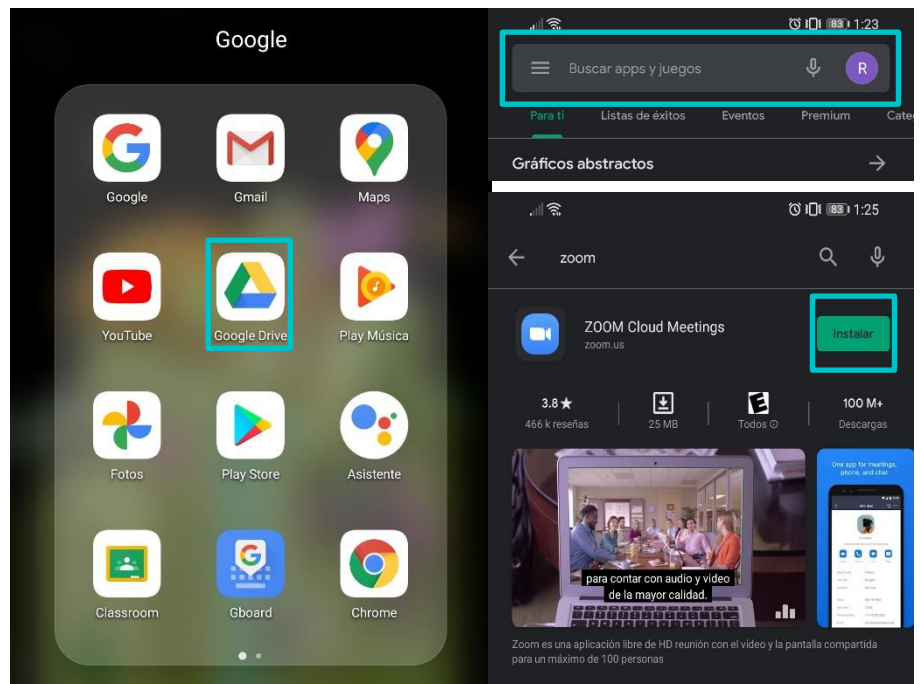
Google

Google
Gmail
Maps
YouTube
Google Drive
Play Música
Fotos
Play Store
Asistente
Classroom
Gboard
Chrome

83 1:23
Buscar apps y juegos
R
Para ti
Listas de éxitos
Eventos
Premium
Cate
Gráficos abstractos

83 1:25
zoom
ZOOM Cloud Meetings
zoom.us
Instalar
3.8★
466 k reseñas
25 MB
Todos
100 M+
Descargas
para contar con audio y video de la mayor calidad.
One app for meetings, phone, and chat.
Zoom es una aplicación libre de HD reunión con el video y la pantalla compartida para un máximo de 100 personas